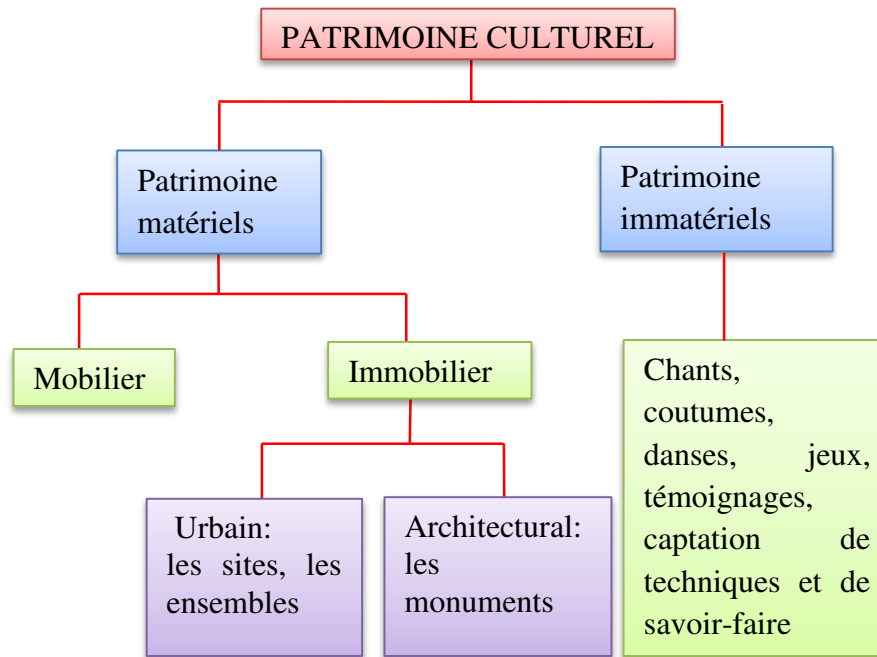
PATRIMOINE CULTUREL

Patrimoine matériels

Patrimoine immatériels

Mobilier

Immobilier

Chants, coutumes, danses, jeux, témoignages, captation de techniques et de savoir-faire

Urbain: les sites, les ensembles

Architectural: les monuments